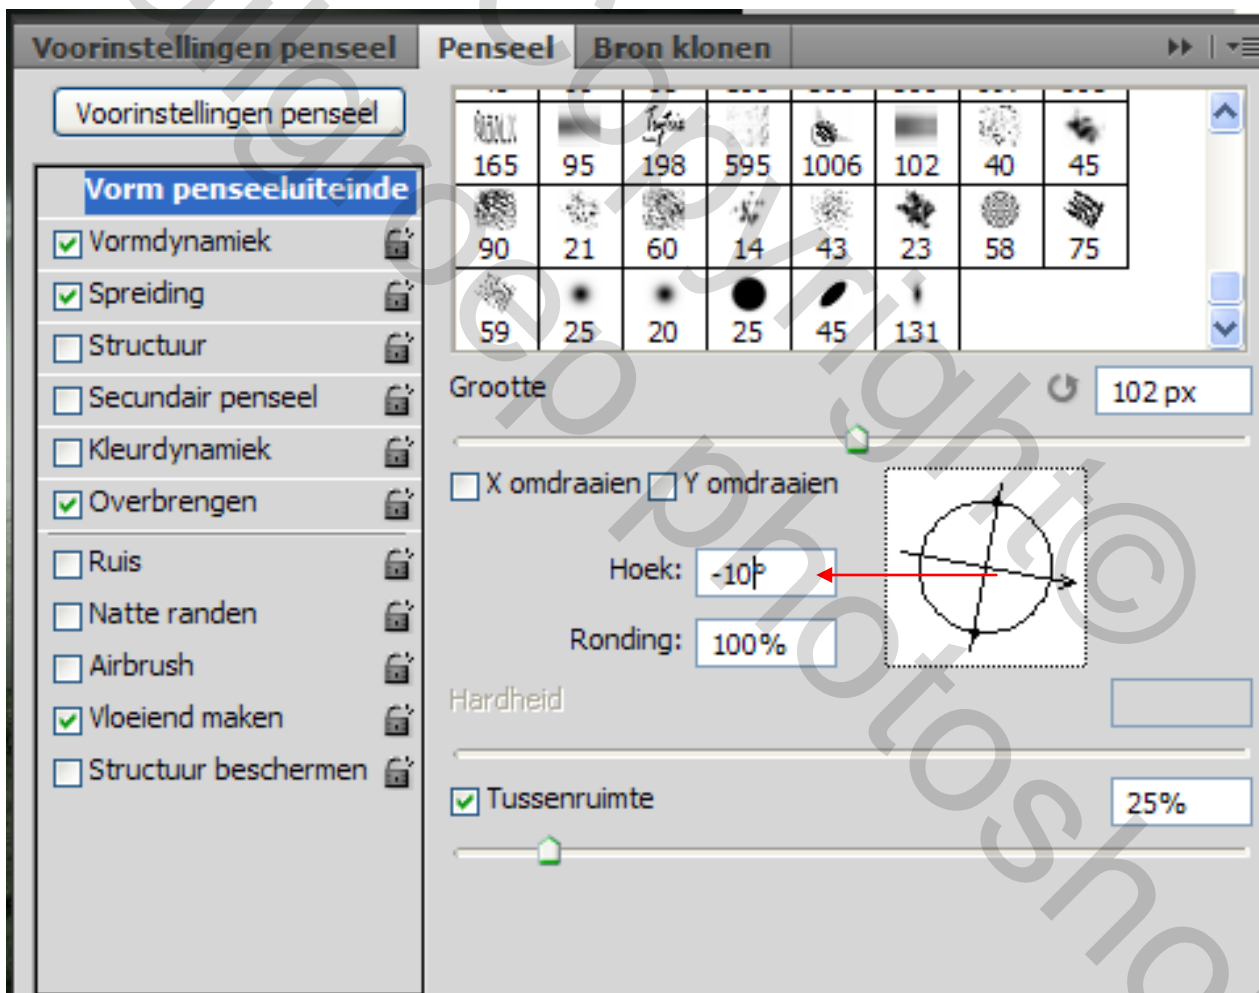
Voorinstellingen penseel | Penseel | Bron klonen

Voorinstellingen penseel

Vorm penseeluiteinde
Vormdynamiek
Spreiding
Structuur
Secundair penseel
Kleurdynamiek
Overbrengen
Ruis
Natte randen
Airbrush
Vloeiend maken
Structuur beschermen

| 165 | 95 | 198 | 595 | 1006 | 102 | 40 | 45 |
|---|---|---|---|---|---|---|---|
| 90 | 21 | 60 | 14 | 43 | 23 | 58 | 75 |
| 59 | 25 | 20 | 25 | 45 | 131 | | |

Grootte 102 px

X omdraaien Y omdraaien

Hoek: -10°

Ronding: 100%

Hardheid

Tussenruimte 25%

Copyright © photoshop